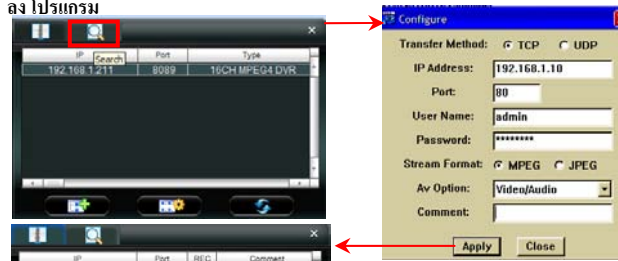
ลง โปรแกรม

IP
Search
Port
Type
192.168.1.211
8089
16CH MPEG4 DVR

Configure
Transfer Method: TCP UDP
IP Address: 192.168.1.10
Port: 80
User Name: admin
Password: ********
Stream Format: MPEG JPEG
Av Option: Video/Audio
Comment:
Apply
Close

IP
Port
REC
Comment